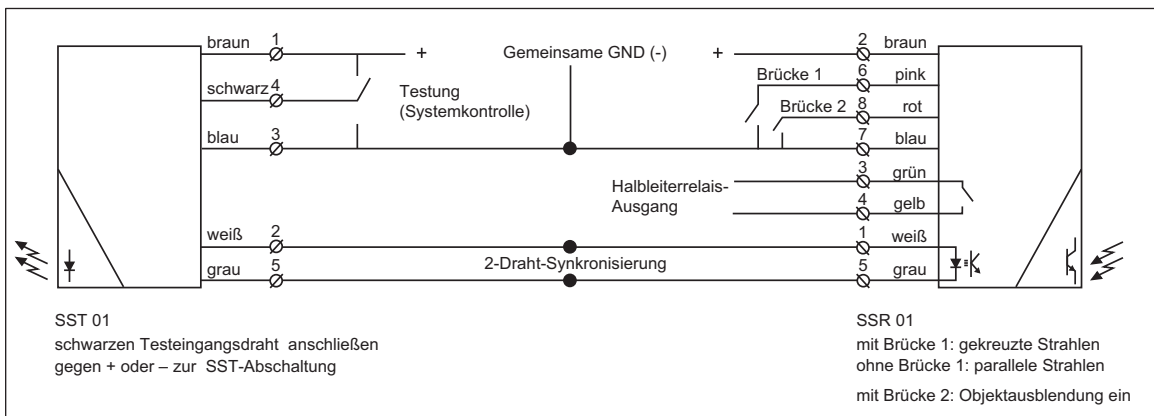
braun 1
schwarz 4
blau 3
weiß 2
grau 5

+ Gemeinsame GND (-) +

Testung
(Systemkontrolle)

2 braun
Brücke 1 6 pink
Brücke 2 8 rot
7 blau

Halbleiterrelais-
Ausgang

3 grün
4 gelb
1 weiß
5 grau

2-Draht-Synkronisierung

SST 01
schwarzen Testeingangsdraht anschließen
gegen + oder – zur SST-Abschaltung

SSR 01
mit Brücke 1: gekreuzte Strahlen
ohne Brücke 1: parallele Strahlen
mit Brücke 2: Objektausblendung ein